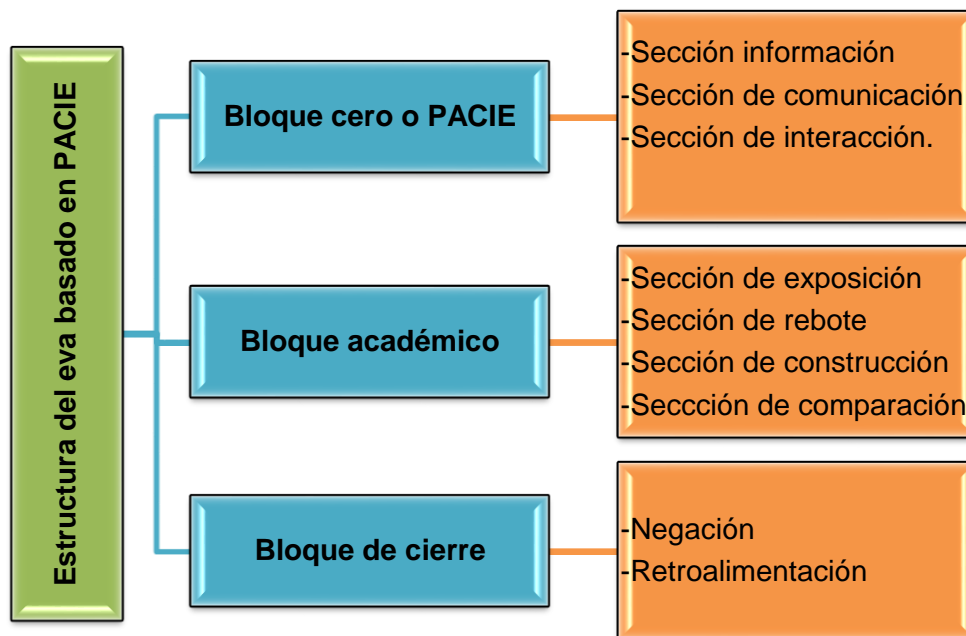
Estructura del eva basado en PACIE

Bloque cero o PACIE

-Sección información
-Sección de comunicación
-Sección de interacción.

Bloque académico

-Sección de exposición
-Sección de rebote
-Sección de construcción
-Seccción de comparación

Bloque de cierre

-Negación
-Retroalimentación